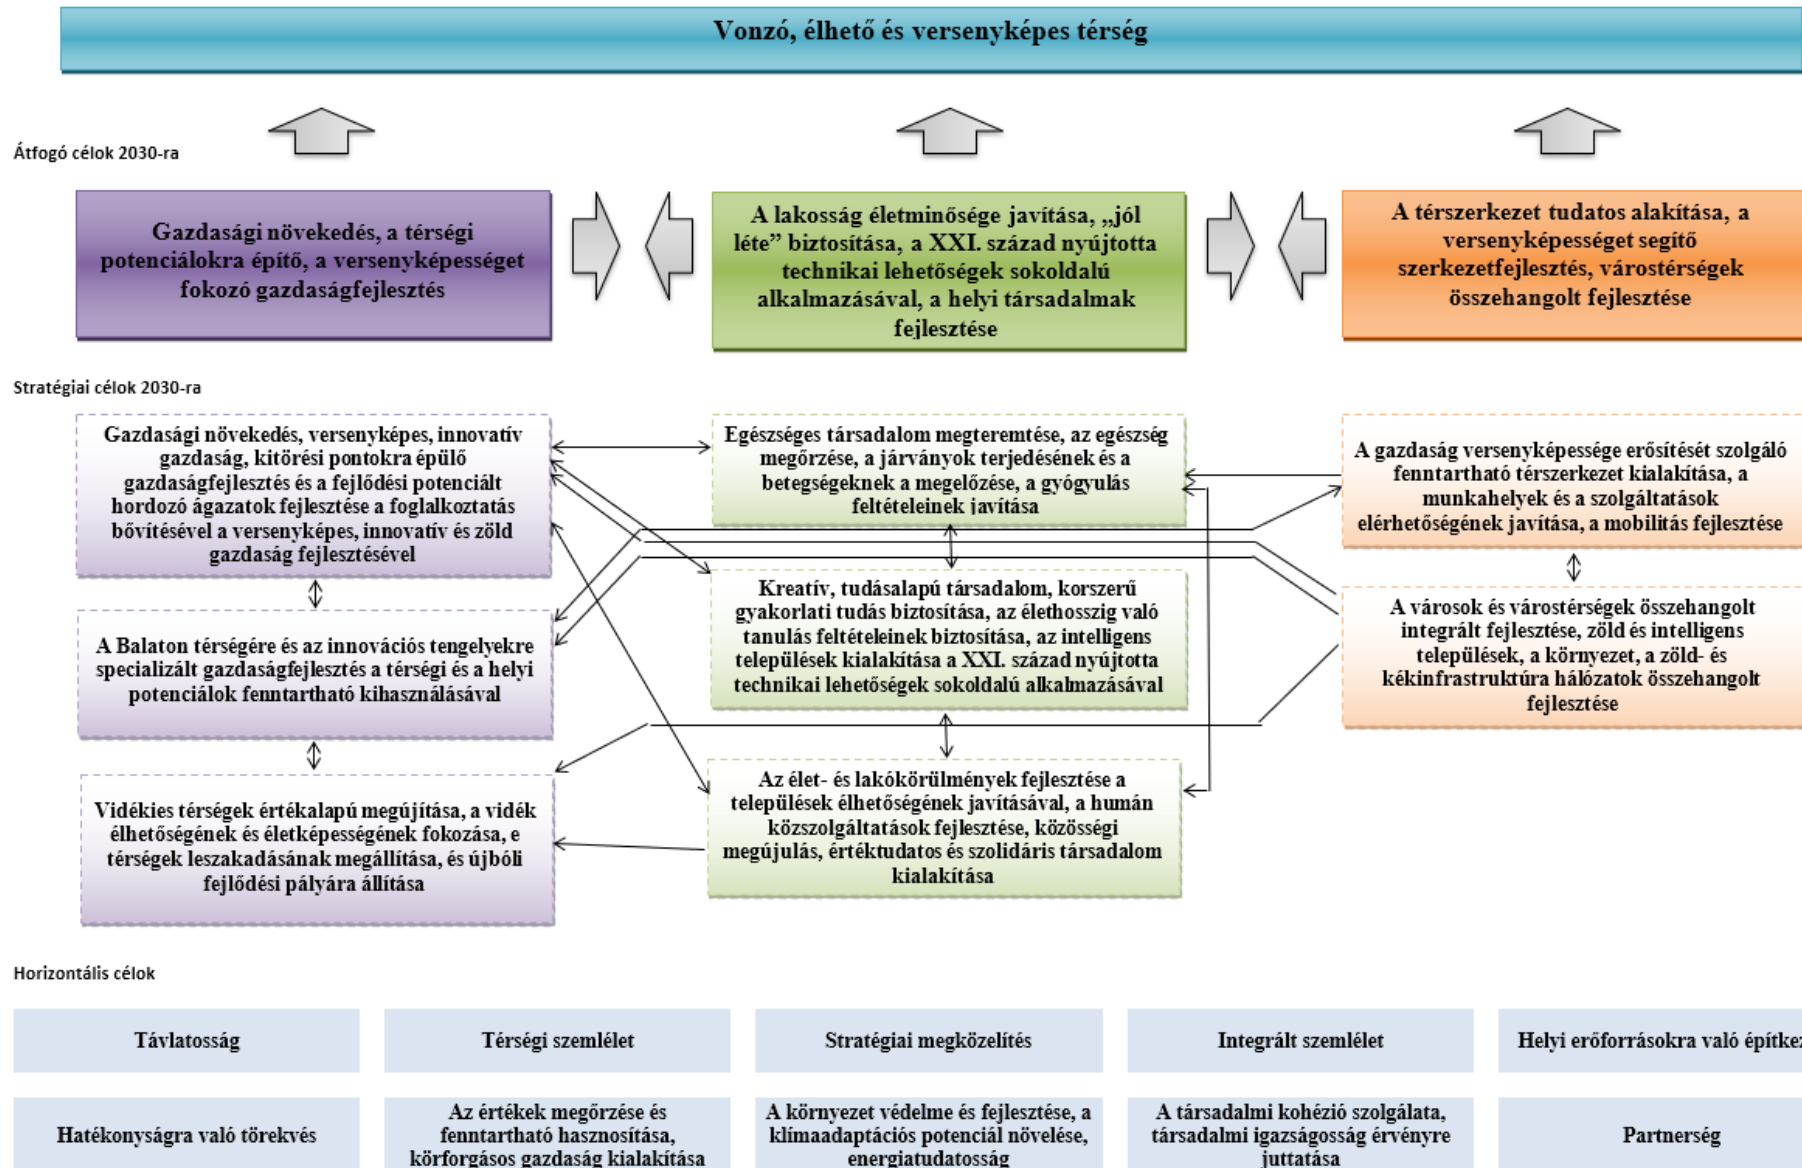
Vonzó, élhető és versenyképes térség

Átfogó célok 2030-ra

Gazdasági növekedés, a térségi potenciálokra építő, a versenyképességet fokozó gazdaságfejlesztés

A lakosság életminősége javítása, „jól léte” biztosítása, a XXI. század nyújtotta technikai lehetőségek sokoldalú alkalmazásával, a helyi társadalmak fejlesztése

A térszerkezet tudatos alakítása, a versenyképességet segítő szerkezetfejlesztés, várostérségek összehangolt fejlesztése

Stratégiai célok 2030-ra

Gazdasági növekedés, versenyképes, innovatív gazdaság, kitörési pontokra épülő gazdaságfejlesztés és a fejlődési potenciált hordozó ágazatok fejlesztése a foglalkoztatás bővítésével a versenyképes, innovatív és zöld gazdaság fejlesztésével

A Balaton térségére és az innovációs tengelyekre specializált gazdaságfejlesztés a térségi és a helyi potenciálok fenntartható kihasználásával

Vidékies térségek értékalapú megújítása, a vidék élhetőségének és életképességének fokozása, e térségek leszakadásának megállítása, és újbóli fejlődési pályára állítása

Egészséges társadalom megteremtése, az egészség megőrzése, a járványok terjedésének és a betegségeknek a megelőzése, a gyógyulás feltételeinek javítása

Kreatív, tudásalapú társadalom, korszerű gyakorlati tudás biztosítása, az élethosszig való tanulás feltételeinek biztosítása, az intelligens települések kialakítása a XXI. század nyújtotta technikai lehetőségek sokoldalú alkalmazásával

Az élet- és lakókörülmények fejlesztése a települések élhetőségének javításával, a humán közszolgáltatások fejlesztése, közösségi megújulás, értéktudatos és szolidáris társadalom kialakítása

A gazdaság versenyképessége erősítését szolgáló fenntartható térszerkezet kialakítása, a munkahelyek és a szolgáltatások elérhetőségének javítása, a mobilitás fejlesztése

A városok és várostérségek összehangolt integrált fejlesztése, zöld és intelligens települések, a környezet, a zöld- és kékinfrastruktúra hálózatok összehangolt fejlesztése

Horizontális célok

Távlatosság

Térségi szemlélet

Stratégiai megközelítés

Integrált szemlélet

Helyi erőforrásokra való építkez

Hatékonyságra való törekvés

Az értékek megőrzése és fenntartható hasznosítása, körforgásos gazdaság kialakítása

A környezet védelme és fejlesztése, a klímaadaptációs potenciál növelése, energiatudatosság

A társadalmi kohézió szolgálata, társadalmi igazságosság érvényre juttatása

Partnerség